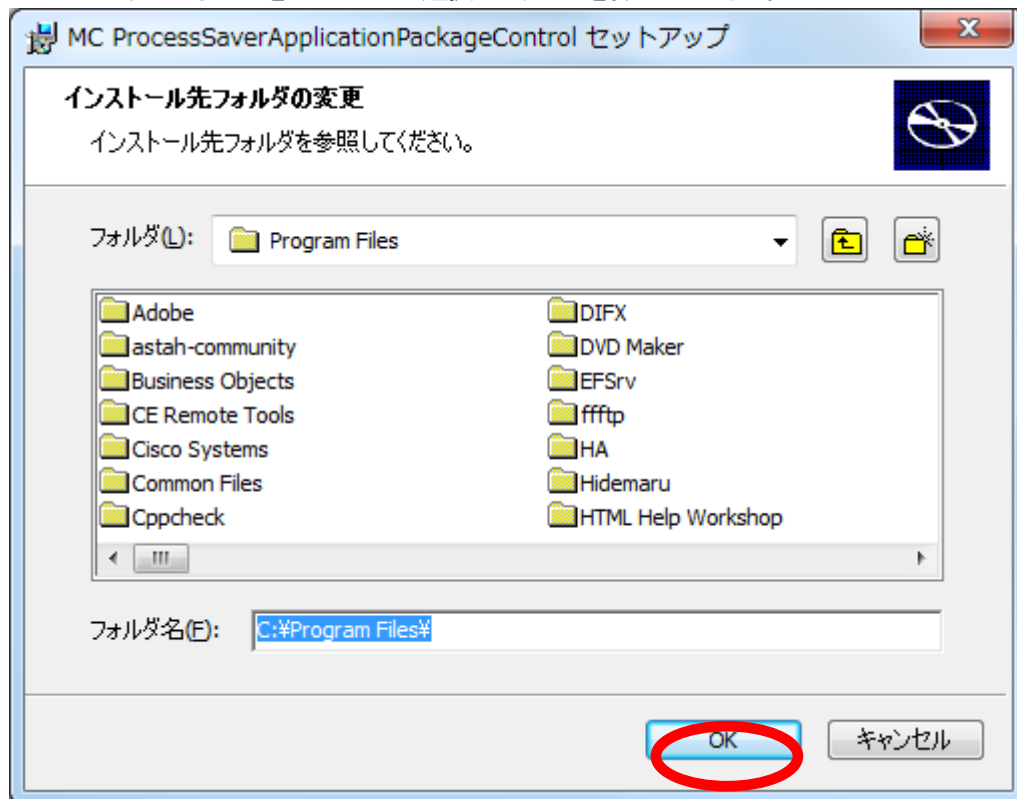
MC ProcessSaverApplicationPackageControl セットアップ

インストール先フォルダの変更

インストール先フォルダを参照してください。

フォルダ(L): Program Files

Adobe
astah-community
Business Objects
CE Remote Tools
Cisco Systems
Common Files
Cppcheck

DIFX
DVD Maker
EFSrv
ffftp
HA
Hidemaru
HTML Help Workshop

フォルダ名(F): C:¥Program Files¥

OK
キャンセル